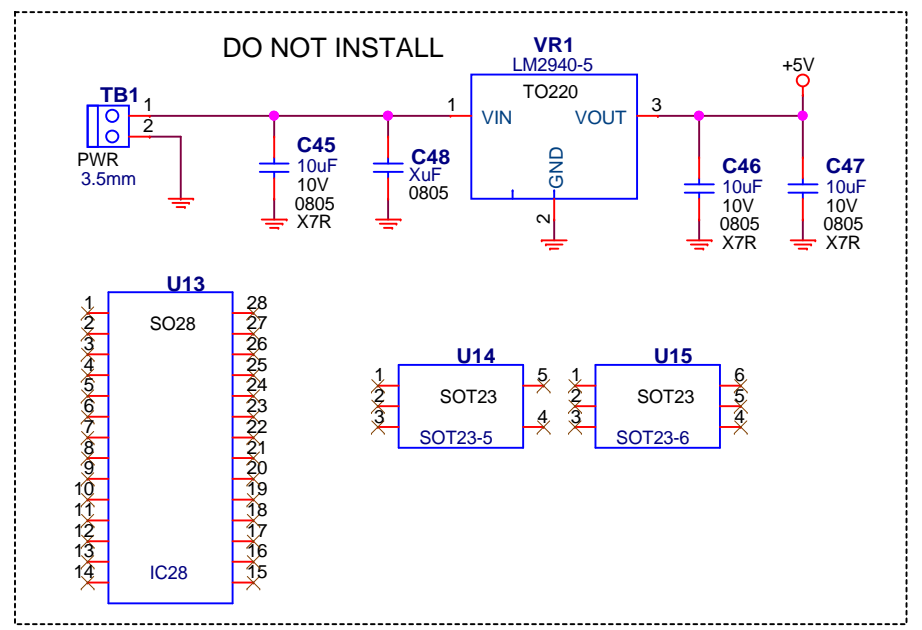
DO NOT INSTALL

TB1
1
2
PWR
3.5mm

C45
10uF
10V
0805
X7R

C48
XuF
0805

VR1
LM2940-5
TO220
1
VIN
VOUT
3
GND
2

+5V

C46
10uF
10V
0805
X7R

C47
10uF
10V
0805
X7R

U13
SO28
IC28
1
2
3
4
5
6
7
8
9
10
11
12
13
14
28
27
26
25
24
23
22
21
20
19
18
17
16
15

U14
SOT23
SOT23-5
1
2
3
5
4

U15
SOT23
SOT23-6
1
2
3
6
5
4